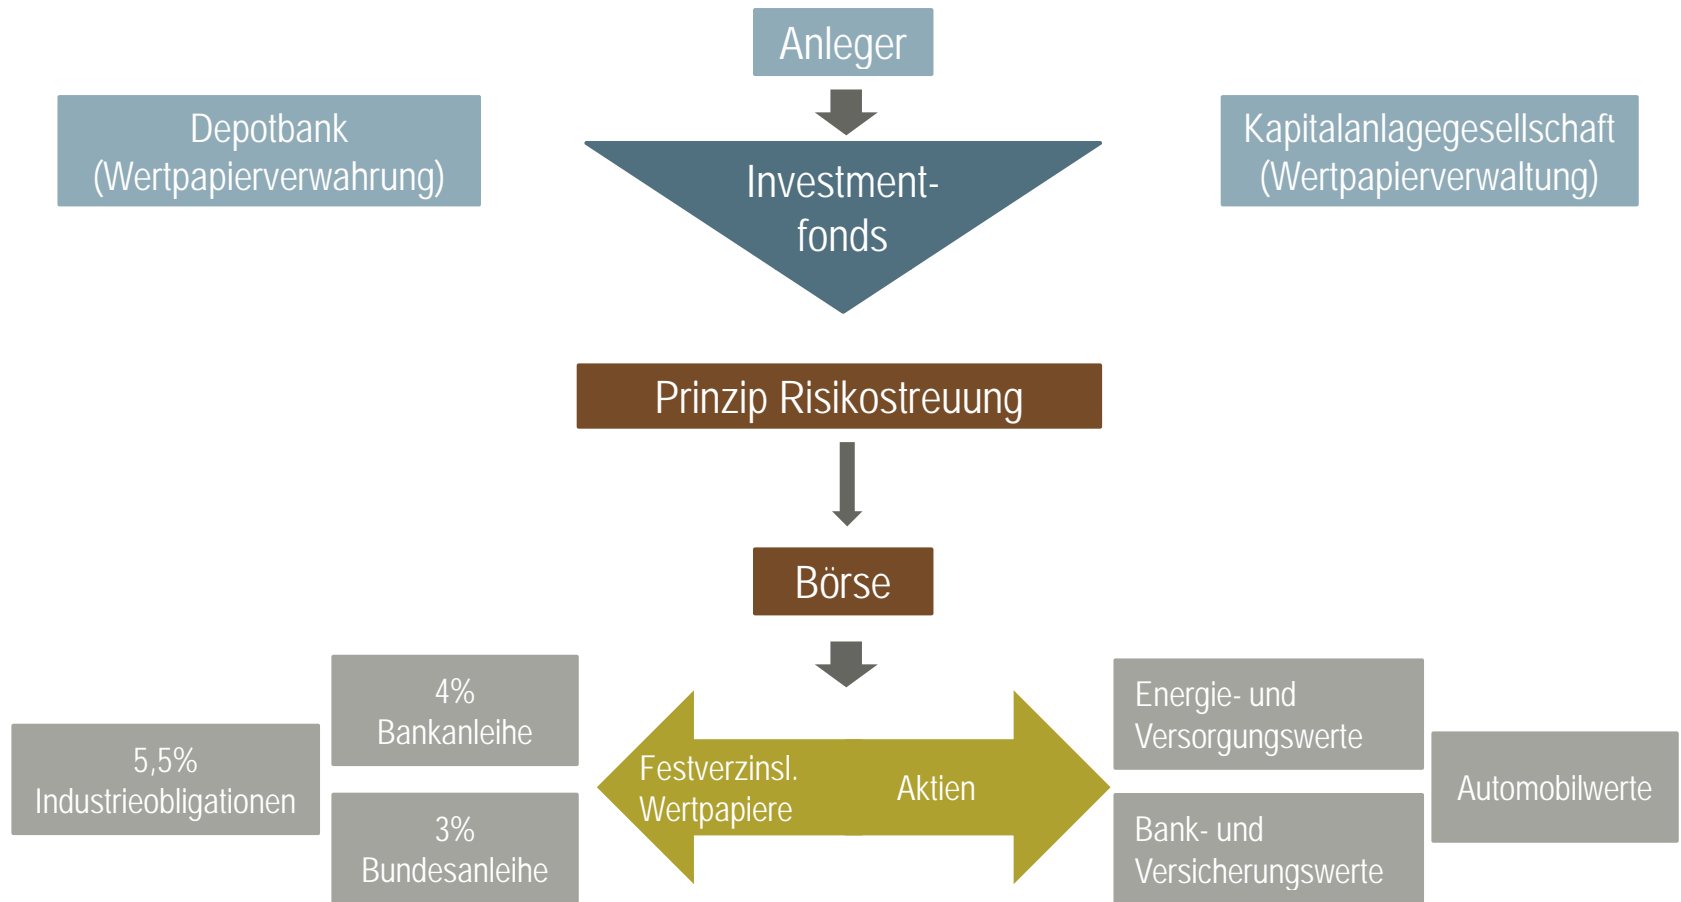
Anleger

Depotbank
(Wertpapierverwahrung)

Investment-
fonds

Kapitalanlagegesellschaft
(Wertpapierverwaltung)

Prinzip Risikostreuung

Börse

4%
Bankanleihe

5,5%
Industrieobligationen

3%
Bundesanleihe

Festverzinsl.
Wertpapiere

Aktien

Energie- und
Versorgungswerte

Automobilwerte

Bank- und
Versicherungswerte